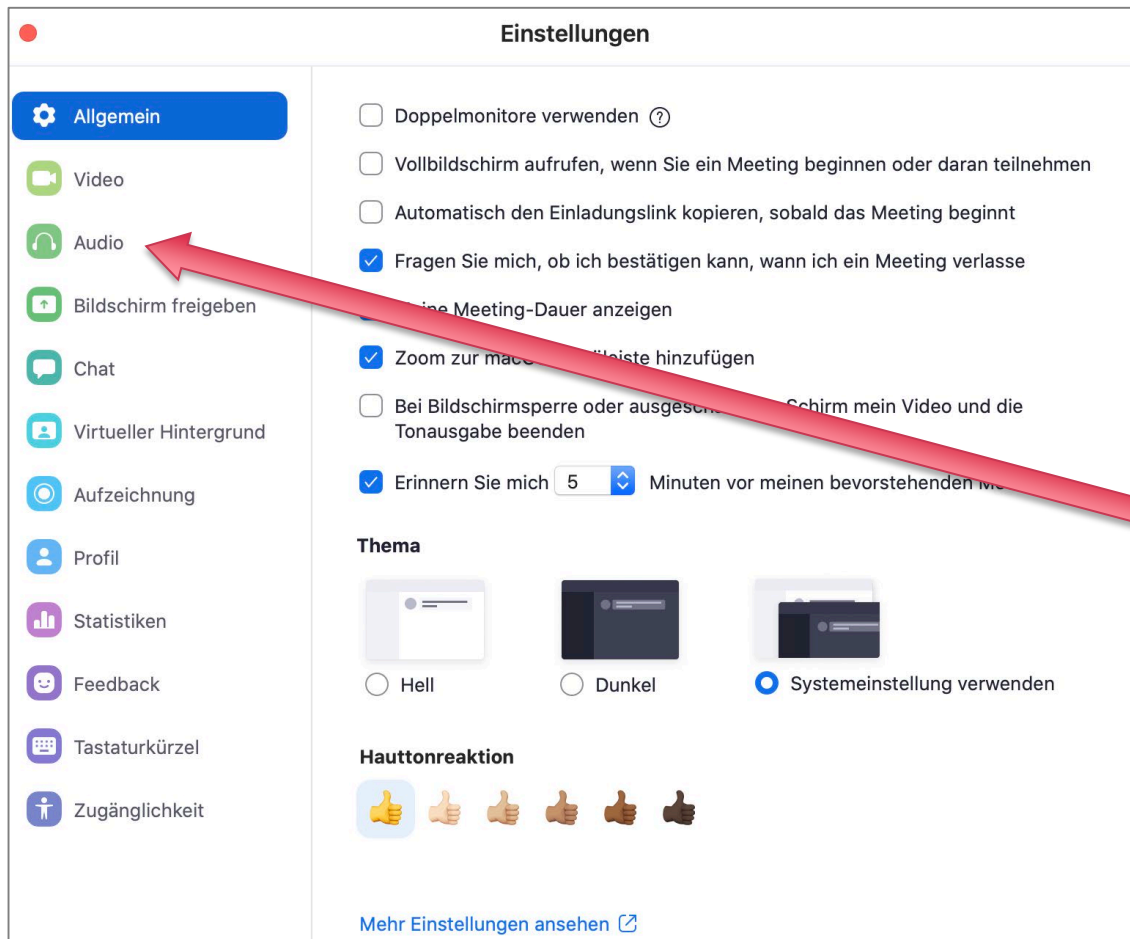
Einstellungen

Allgemein
Video
Audio
Bildschirm freigeben
Chat
Virtueller Hintergrund
Aufzeichnung
Profil
Statistiken
Feedback
Tastaturkürzel
Zugänglichkeit

Doppelmonitore verwenden ?

Vollbildschirm aufrufen, wenn Sie ein Meeting beginnen oder daran teilnehmen

Automatisch den Einladungslink kopieren, sobald das Meeting beginnt

Fragen Sie mich, ob ich bestätigen kann, wann ich ein Meeting verlasse

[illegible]ine Meeting-Dauer anzeigen

Zoom zur mac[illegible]leiste hinzufügen

Bei Bildschirmsperre oder ausgesch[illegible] Schirm mein Video und die Tonausgabe beenden

Erinnern Sie mich 5 Minuten vor meinen bevorstehenden M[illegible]

Thema

Hell
Dunkel
Systemeinstellung verwenden

Hauttonreaktion

Mehr Einstellungen ansehen